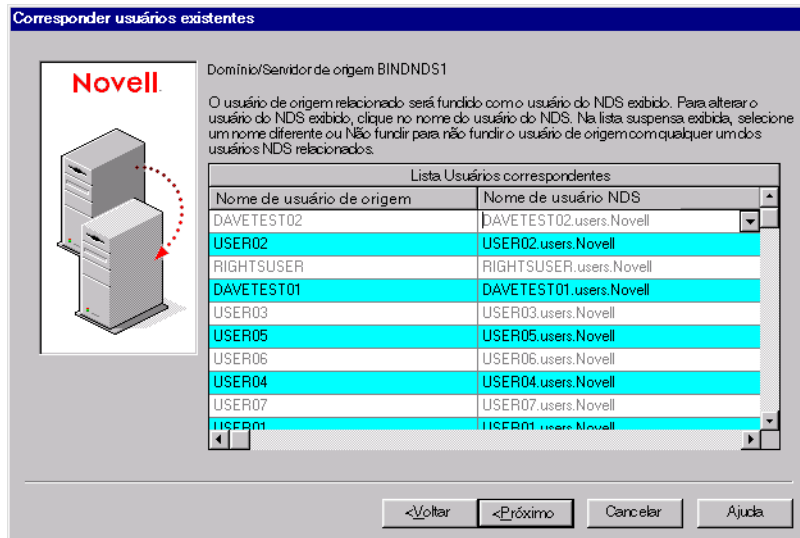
Corresponder usuários existentes

Novell.

Domínio/Servidor de origem BINDNDS1

O usuário de origem relacionado será fundido com o usuário do NDS exibido. Para alterar o usuário do NDS exibido, clique no nome do usuário do NDS. Na lista suspensa exibida, selecione um nome diferente ou Não fundir para não fundir o usuário de origem com qualquer um dos usuários NDS relacionados.

Lista Usuários correspondentes

| Nome de usuário de origem | Nome de usuário NDS |
|---|---|
| DAVETEST02 | DAVETEST02.users.Novell |
| USER02 | USER02.users.Novell |
| RIGHTSUSER | RIGHTSUSER.users.Novell |
| DAVETEST01 | DAVETEST01.users.Novell |
| USER03 | USER03.users.Novell |
| USER05 | USER05.users.Novell |
| USER06 | USER06.users.Novell |
| USER04 | USER04.users.Novell |
| USER07 | USER07.users.Novell |
| USER01 | USER01.users.Novell |

<Voltar <Próximo Cancelar Ajuda